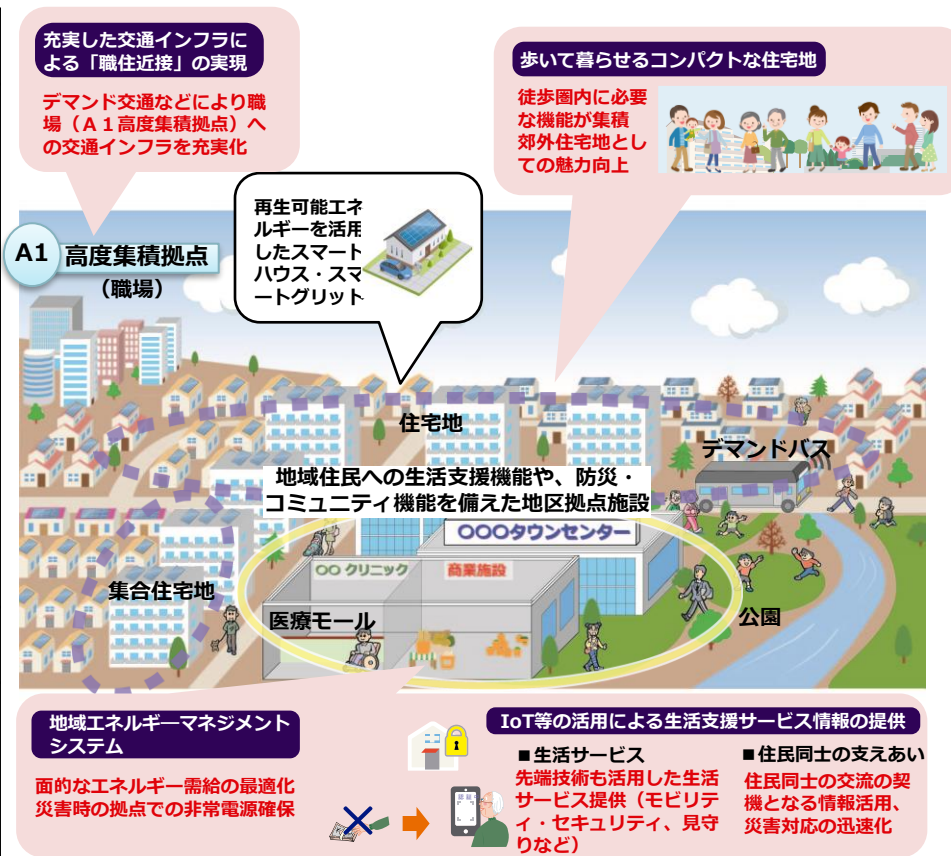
充実した交通インフラによる「職住近接」の実現

デマンド交通などにより職場（Ａ１高度集積拠点）への交通インフラを充実化

歩いて暮らせるコンパクトな住宅地

徒歩圏内に必要な機能が集積
郊外住宅地としての魅力向上

再生可能エネルギーを活用したスマートハウス・スマートグリット

A1 高度集積拠点
（職場）

住宅地

デマンドバス

地域住民への生活支援機能や、防災・コミュニティ機能を備えた地区拠点施設

〇〇〇タウンセンター

〇〇 クリニック

商業施設

集合住宅地

医療モール

公園

地域エネルギーマネジメントシステム

面的なエネルギー需給の最適化
災害時の拠点での非常電源確保

IoT等の活用による生活支援サービス情報の提供

■生活サービス
先端技術も活用した生活サービス提供（モビリティ・セキュリティ、見守りなど）

■住民同士の支えあい
住民同士の交流の契機となる情報活用、災害対応の迅速化